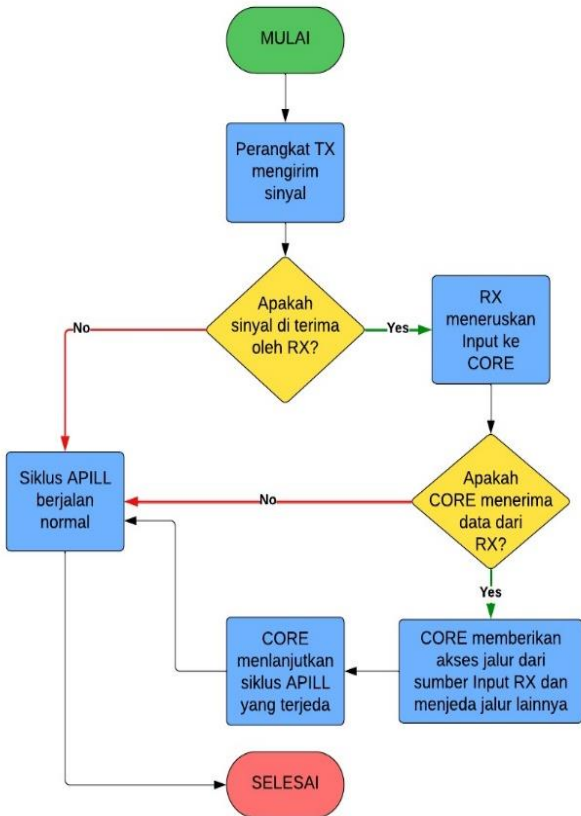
MULAI

Perangkat TX mengirim sinyal

Apakah sinyal di terima oleh RX?

No

Yes

RX meneruskan Input ke CORE

Apakah CORE menerima data dari RX?

No

Yes

Siklus APILL berjalan normal

CORE memberikan akses jalur dari sumber Input RX dan menjeda jalur lainnya

CORE menlanjutkan siklus APILL yang terjeda

SELESAI